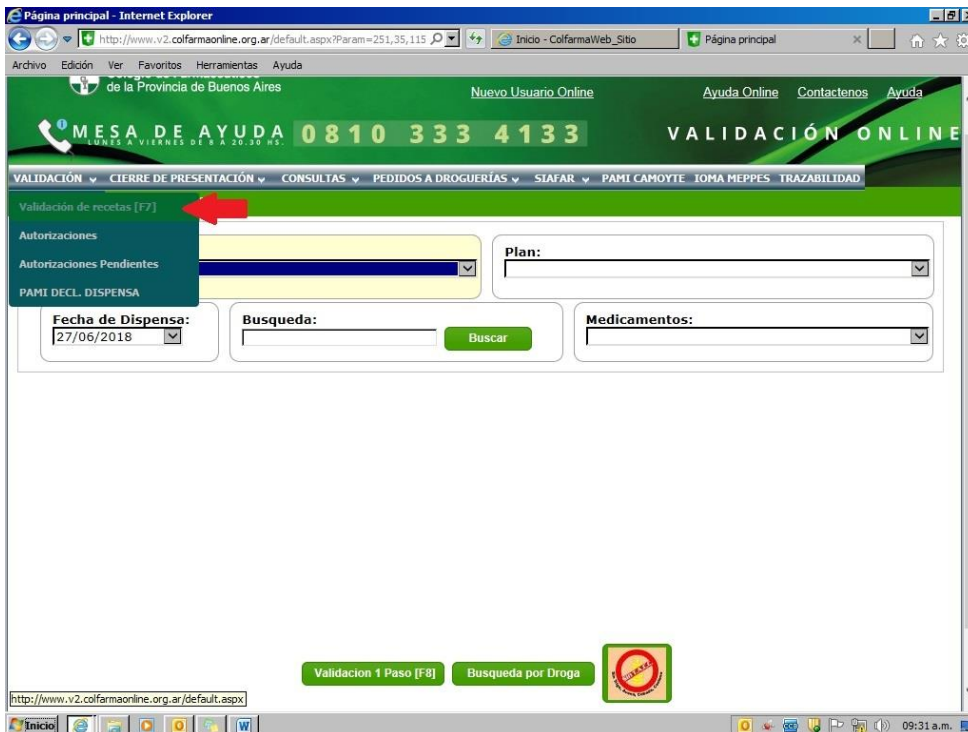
Página principal - Internet Explorer

http://www.v2.colfarmaonline.org.ar/default.aspx?Param=251,35,115

Inicio - ColfarmaWeb_Sitio

Página principal

Archivo Edición Ver Favoritos Herramientas Ayuda

Colegio de Farmacéuticos de la Provincia de Buenos Aires

Nuevo Usuario Online

Ayuda Online Contactenos Ayuda

MESA DE AYUDA 0810 333 4133

LUNES A VIERNES DE 8 A 20.30 HS.

VALIDACIÓN ONLINE

VALIDACIÓN CIERRE DE PRESENTACIÓN CONSULTAS PEDIDOS A DROGUERÍAS SIAFAR PAMI CAMOYTE IOMA MEPPES TRAZABILIDAD

Validación de recetas [F7]

Autorizaciones

Autorizaciones Pendientes

PAMI DECL. DISPENSA

Plan:

Fecha de Dispensa:

27/06/2018

Busqueda:

Buscar

Medicamentos:

Validacion 1 Paso [F8]

Busqueda por Droga

http://www.v2.colfarmaonline.org.ar/default.aspx

Inicio

09:31 a.m.